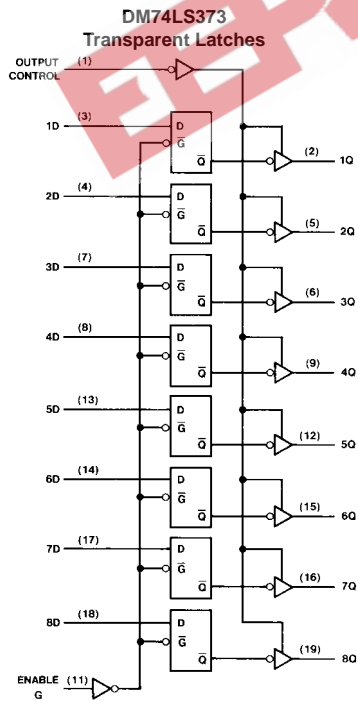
DM74LS373
Transparent Latches

OUTPUT CONTROL (1)

1D (3) D $\overline{G}$ $\overline{Q}$ (2) 1Q

2D (4) D $\overline{G}$ $\overline{Q}$ (5) 2Q

3D (7) D $\overline{G}$ $\overline{Q}$ (6) 3Q

4D (8) D $\overline{G}$ $\overline{Q}$ (9) 4Q

5D (13) D $\overline{G}$ $\overline{Q}$ (12) 5Q

6D (14) D $\overline{G}$ $\overline{Q}$ (15) 6Q

7D (17) D $\overline{G}$ $\overline{Q}$ (16) 7Q

8D (18) D $\overline{G}$ $\overline{Q}$ (19) 8Q

ENABLE G (11)